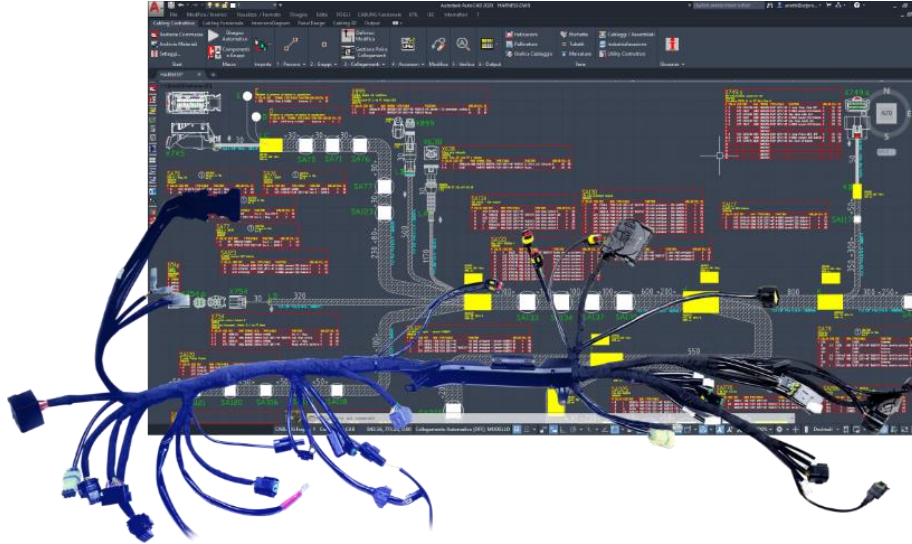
File Modifica Inserisci Visualizza / Formato Disegno Edita TOOLS CABLING Funzionale ETL GC Informativi ?

Cabling Costruttivo

Sistema Connessione
Analisi Materiali
Settaggi

Disegno Automatico
Componenti e Nastri

Definisci Modifica
Gestione Rules Collegamenti

Etichette
Tabelle
Misurazioni

Cataloghi / Assemblati
Inizializzazione
Utility Connettori

Start Macro Impronta 1 - Percorso 2 - Gruppi 3 - Collegamenti 4 - Accessori 5 - Modifica 6 - Verifica 6 - Output Tiene Strumenti

SA75 SA71 SA76
SA77
SA323
SA135 SA136 SA137 SA138
SA180 SA181 SA182 SA183
X754
X899
A70
300 600 800 350 250

Collegamento Automatico (OFF) MODELLO
Decimali